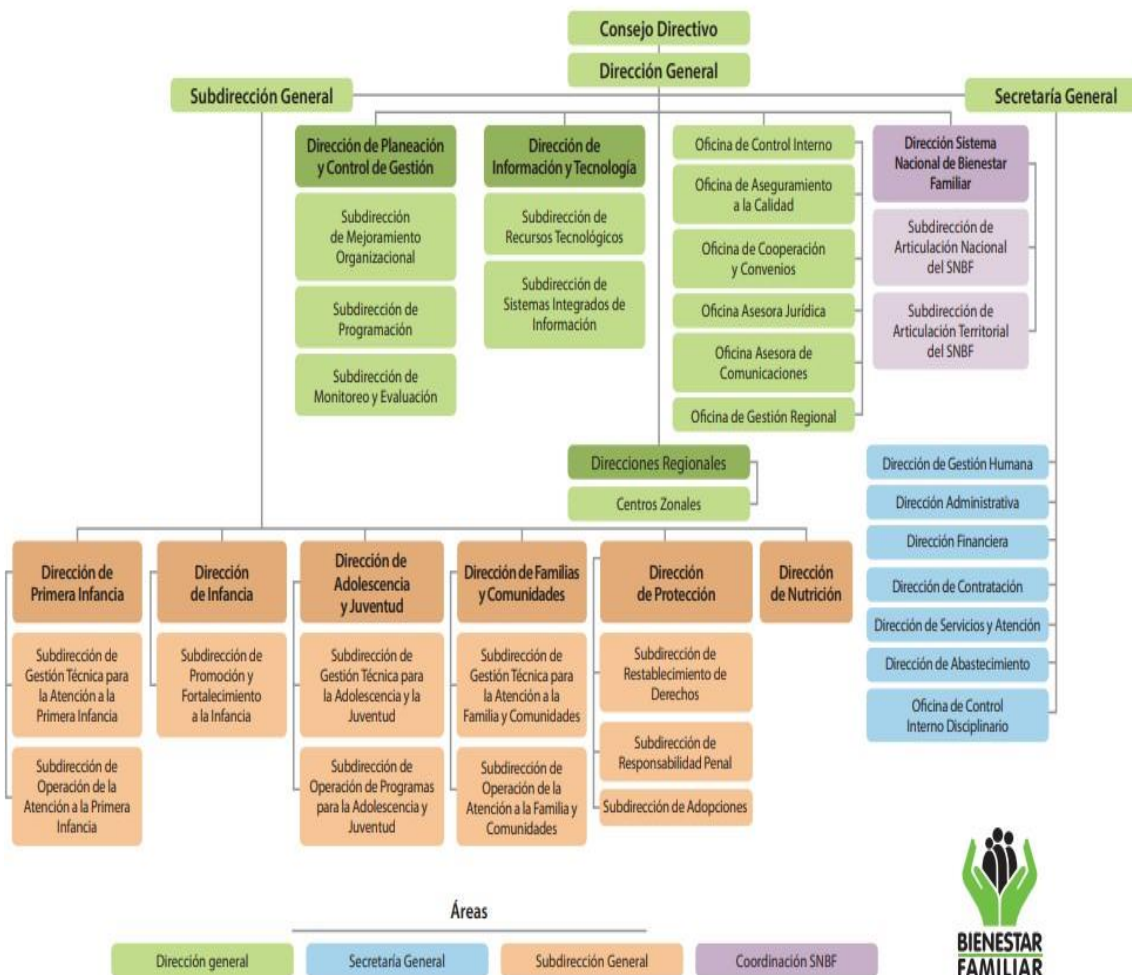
Consejo Directivo

Dirección General

Subdirección General

Secretaría General

Dirección de Planeación y Control de Gestión

Subdirección de Mejoramiento Organizacional

Subdirección de Programación

Subdirección de Monitoreo y Evaluación

Dirección de Información y Tecnología

Subdirección de Recursos Tecnológicos

Subdirección de Sistemas Integrados de Información

Oficina de Control Interno

Oficina de Aseguramiento a la Calidad

Oficina de Cooperación y Convenios

Oficina Asesora Jurídica

Oficina Asesora de Comunicaciones

Oficina de Gestión Regional

Dirección Sistema Nacional de Bienestar Familiar

Subdirección de Articulación Nacional del SNBF

Subdirección de Articulación Territorial del SNBF

Direcciones Regionales

Centros Zonales

Dirección de Gestión Humana

Dirección Administrativa

Dirección Financiera

Dirección de Contratación

Dirección de Servicios y Atención

Dirección de Abastecimiento

Oficina de Control Interno Disciplinario

Dirección de Primera Infancia

Subdirección de Gestión Técnica para la Atención a la Primera Infancia

Subdirección de Operación de la Atención a la Primera Infancia

Dirección de Infancia

Subdirección de Promoción y Fortalecimiento a la Infancia

Dirección de Adolescencia y Juventud

Subdirección de Gestión Técnica para la Adolescencia y la Juventud

Subdirección de Operación de Programas para la Adolescencia y Juventud

Dirección de Familias y Comunidades

Subdirección de Gestión Técnica para la Atención a la Familia y Comunidades

Subdirección de Operación de la Atención a la Familia y Comunidades

Dirección de Protección

Subdirección de Restablecimiento de Derechos

Subdirección de Responsabilidad Penal

Subdirección de Adopciones

Dirección de Nutrición

Áreas

Dirección general

Secretaría General

Subdirección General

Coordinación SNBF

BIENESTAR FAMILIAR